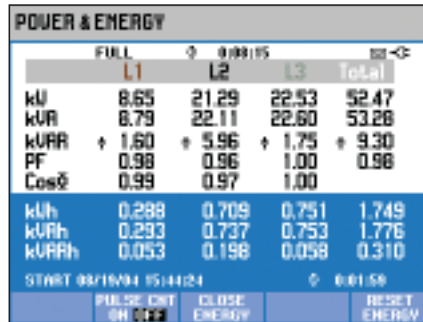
POWER & ENERGY

FULL 0:00:15

| | L1 | L2 | L3 | Total |
|---|---|---|---|---|
| kW | 8.65 | 21.29 | 22.53 | 52.47 |
| kVA | 8.79 | 22.11 | 22.60 | 53.28 |
| kVAR | 1.60 | 5.96 | 1.75 | 9.30 |
| PF | 0.98 | 0.96 | 1.00 | 0.98 |
| Cosφ | 0.99 | 0.97 | 1.00 | |
| kWh | 0.288 | 0.709 | 0.751 | 1.749 |
| kVAh | 0.293 | 0.737 | 0.753 | 1.776 |
| kVARh | 0.053 | 0.198 | 0.058 | 0.310 |

START 08/19/04 15:44:24 0:01:59

PULSE CNT ON OFF | CLOSE ENERGY | RESET ENERGY